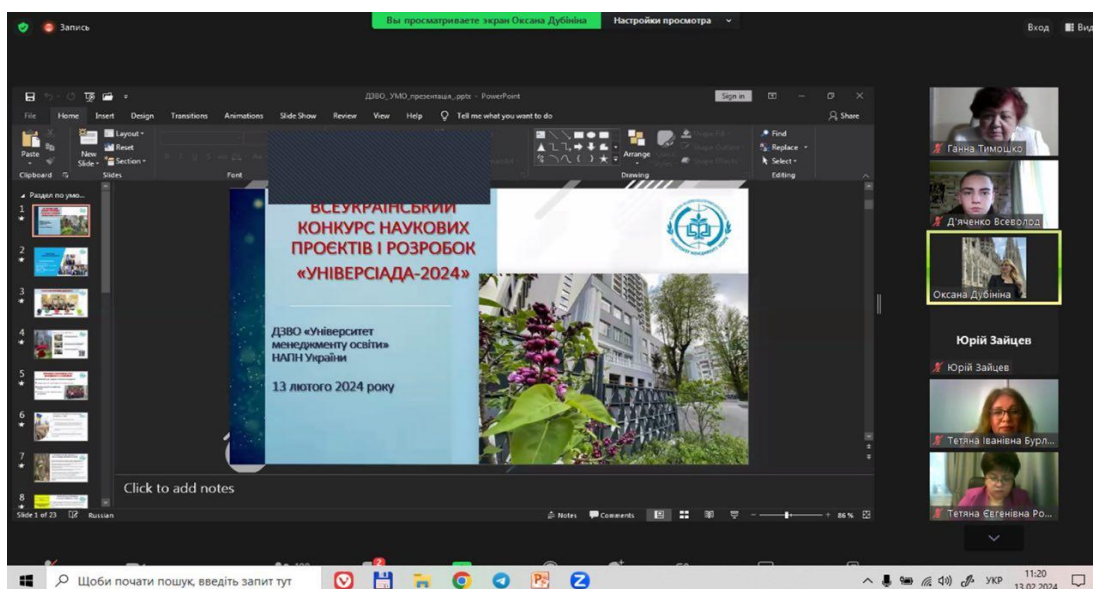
Запись

Вы просматриваете экран Оксана Дубініна

Настройки просмотра

Вход

Вид

ДЗВО_УМО_презентація_.pptx - PowerPoint

Sign in

File Home Insert Design Transitions Animations Slide Show Review View Help Tell me what you want to do

Share

Paste

New Slide

Layout

Reset

Section

Clipboard

Slides

Font

Drawing

Arrange

Find

Replace

Select

Editing

Раздел по умо...

ВСЕУКРАЇНСЬКИЙ КОНКУРС НАУКОВИХ ПРОЄКТІВ І РОЗРОБОК «УНІВЕРСІАДА-2024»

ДЗВО «Університет менеджменту освіти» НАПН України

13 лютого 2024 року

Click to add notes

Slide 1 of 23

Russian

Notes

Comments

86 %

Ганна Тимошко

Д'яченко Всеволод

Оксана Дубініна

Юрій Зайцев

Юрій Зайцев

Тетяна Іванівна Бурл...

Тетяна Євгенівна Ро...

Щоби почати пошук, введіть запит тут

УКР

11:20

13.02.2024